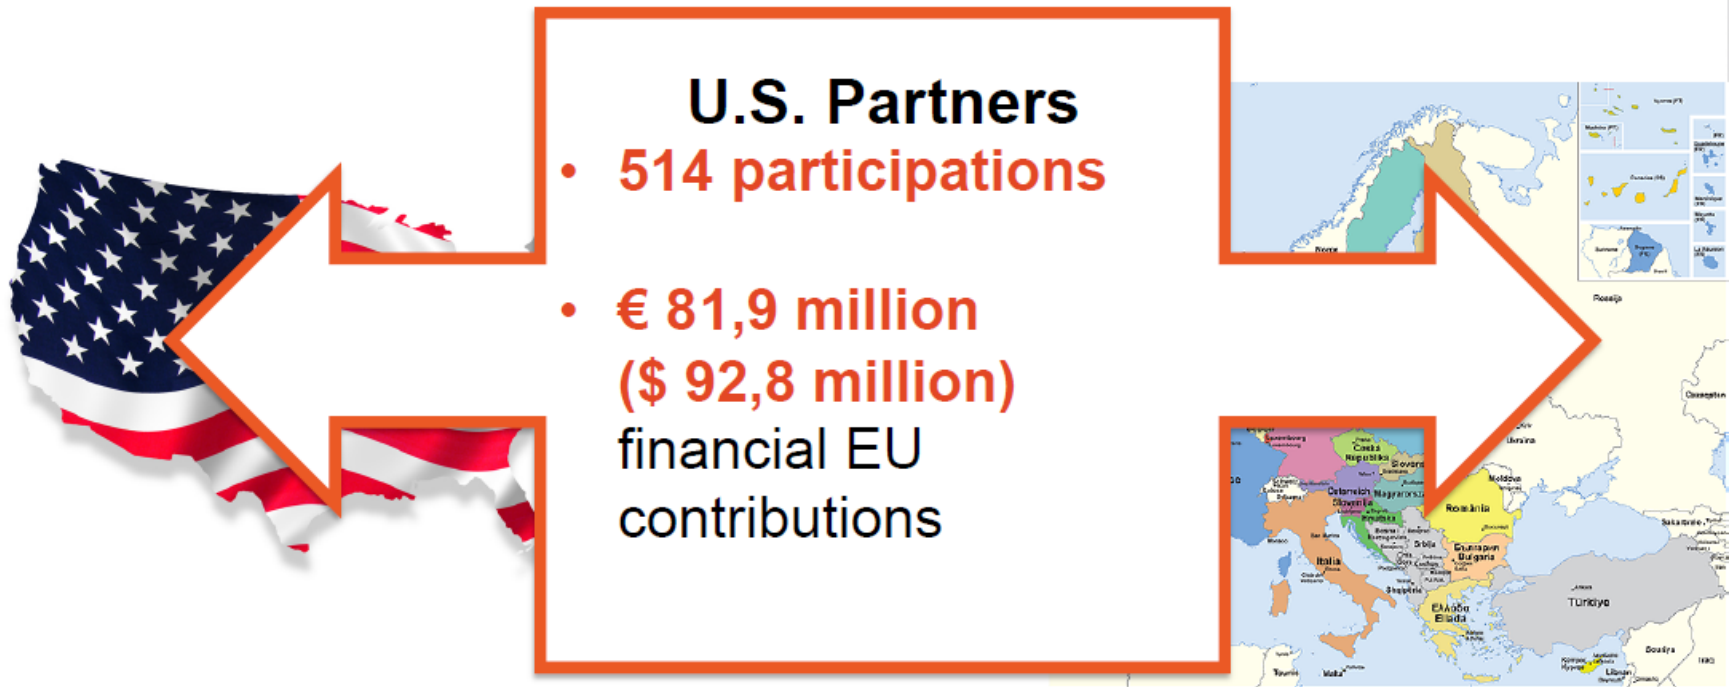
U.S. Partners

• 514 participations

• € 81,9 million ($ 92,8 million) financial EU contributions

Norge

Rossija

Ukraina

Moldova

România

Slovensko

Magyarország

Österreich

Slovenija

Hrvatska

Srbija

Italia

Shqipëria

Ελλάδα Elláda

Bulgaria

Türkiye

Česká Republika

Luxembourg

Malta

Kypros